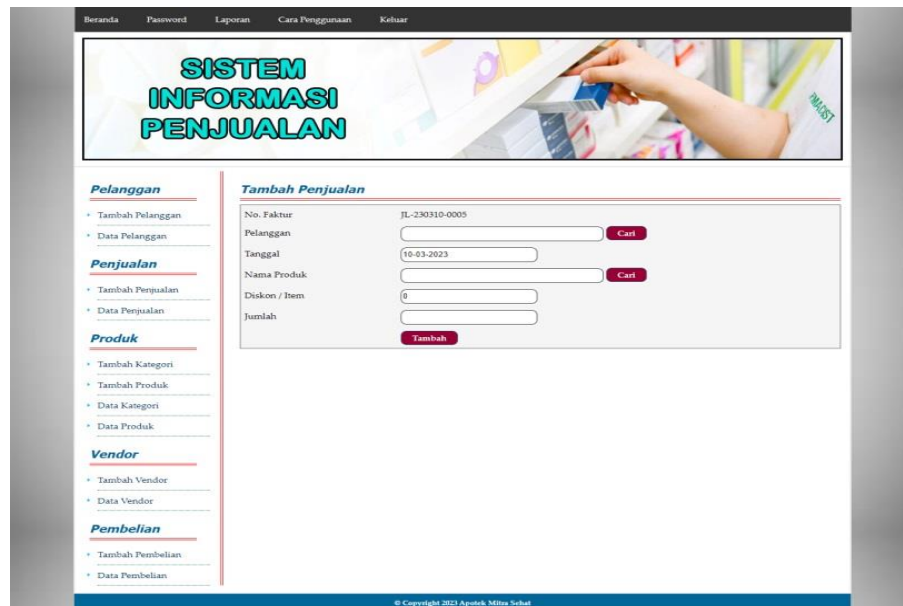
Beranda Password Laporan Cara Penggunaan Keluar

SISTEM INFORMASI PENJUALAN

PHARMACIST

Pelanggan
Tambah Pelanggan
Data Pelanggan

Penjualan
Tambah Penjualan
Data Penjualan

Produk
Tambah Kategori
Tambah Produk
Data Kategori
Data Produk

Vendor
Tambah Vendor
Data Vendor

Pembelian
Tambah Pembelian
Data Pembelian

Tambah Penjualan

No. Faktur JL-230310-0005
Pelanggan Cari
Tanggal 10-03-2023
Nama Produk Cari
Diskon / Item 0
Jumlah
Tambah

© Copyright 2023 Apotek Mitra Sehat